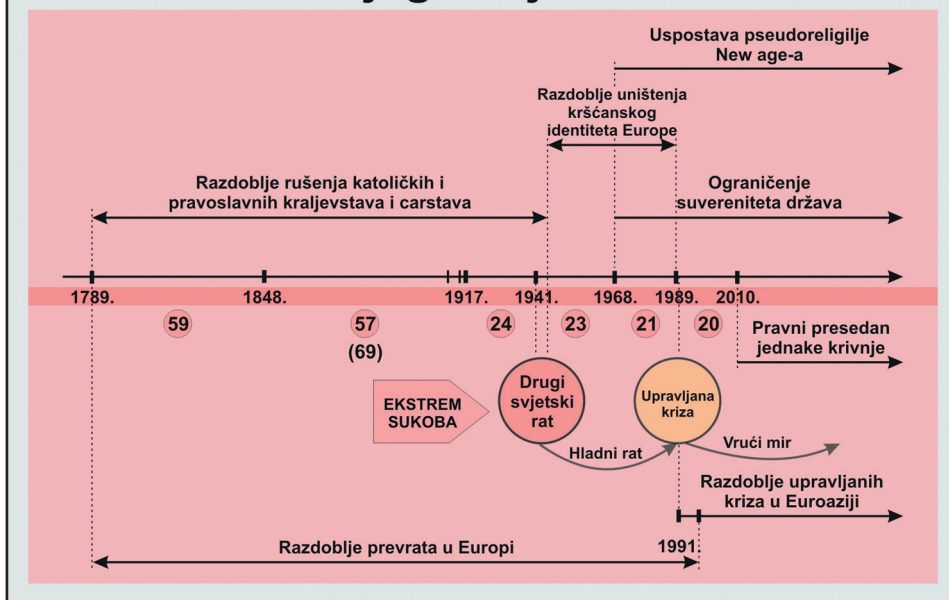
Uspostava pseudoreligije New age-a

Razdoblje uništenja kršćanskog identiteta Europe

Razdoblje rušenja katoličkih i pravoslavnih kraljevstava i carstava

Ograničenje suvereniteta država

1789.

1848.

1917.

1941.

1968.

1989.

2010.

59

57

(69)

24

23

21

20

Pravni presedan jednake krivnje

EKSTREM SUKOBA

Drugi svjetski rat

Upravljana kriza

Vrući mir

Hladni rat

Razdoblje upravljanih kriza u Euroaziji

1991

Razdoblje prevrata u Europi